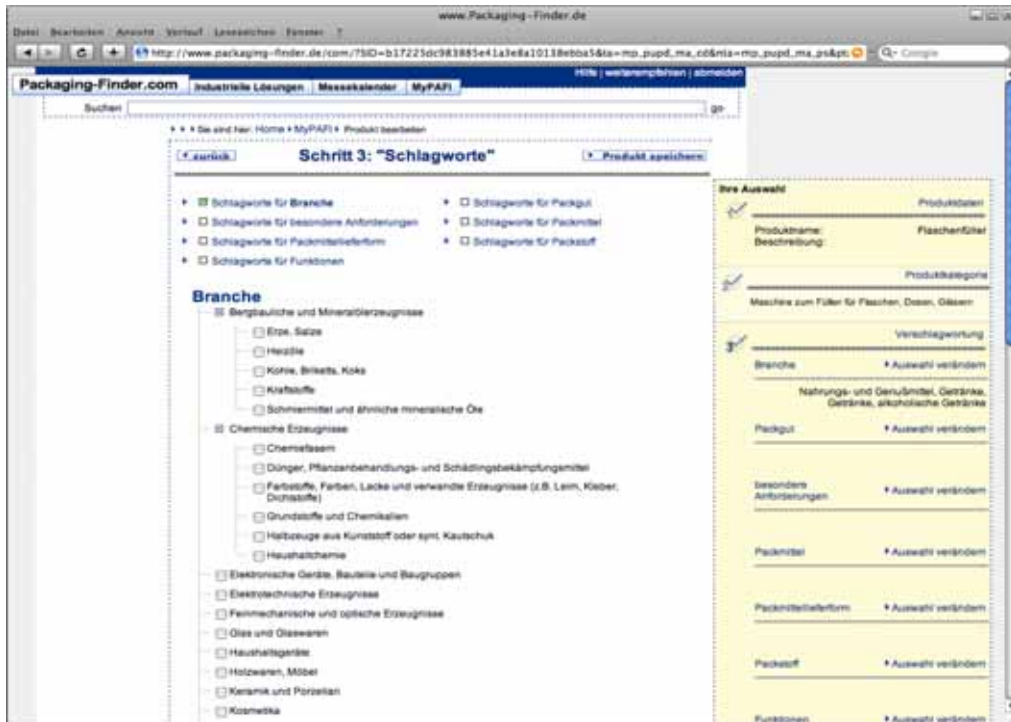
www.Packaging-Finder.de

Datei Bearbeiten Ansicht Verlauf Lesezeichen Fenster ?

http://www.packaging-finder.de/com/?SID=b17225dc983885e41a3e8a10138ebba5&ta=mp_pupd_ma_cd&nla=mp_pupd_ma_ps&pt Q- Google

Hilfe | weiterempfehlen | abmelden

Packaging-Finder.com Industrielle Lösungen Messekalender MyPAFI

Suchen go

Sie sind hier: Home > MyPAFI > Produkt bearbeiten

zurück Schritt 3: "Schlagworte" Produkt speichern

Schlagworte für Branche
Schlagworte für besondere Anforderungen
Schlagworte für Packmittelelieferform
Schlagworte für Funktionen
Schlagworte für Packgut
Schlagworte für Packmittel
Schlagworte für Packstoff

Branche
Bergbauliche und Mineralölerzeugnisse
Erze, Salze
Heizöle
Kohle, Briketts, Koks
Kraftstoffe
Schmiermittel und ähnliche mineralische Öle
Chemische Erzeugnisse
Chemiefasern
Dünger, Pflanzenbehandlungs- und Schädlingsbekämpfungsmittel
Farbstoffe, Farben, Lacke und verwandte Erzeugnisse (z.B. Leim, Kleber, Dichtstoffe)
Grundstoffe und Chemikalien
Halbzeuge aus Kunststoff oder synt. Kautschuk
Haushaltchemie
Elektronische Geräte, Bauteile und Baugruppen
Elektrotechnische Erzeugnisse
Feinmechanische und optische Erzeugnisse
Glas und Glaswaren
Haushaltsgeräte
Holzwaren, Möbel
Keramik und Porzellan
Kosmetika

Ihre Auswahl
Produktdaten
Produktname: Flaschenfüller
Beschreibung:
Produktkategorie
Maschine zum Füllen für Flaschen, Dosen, Gläsern
Verschlagwortung
Branche Auswahl verändern
Nahrungs- und Genußmittel, Getränke, Getränke, alkoholische Getränke
Packgut Auswahl verändern
besondere Anforderungen Auswahl verändern
Packmittel Auswahl verändern
Packmittellieferform Auswahl verändern
Packstoff Auswahl verändern
Funktionen Auswahl verändern